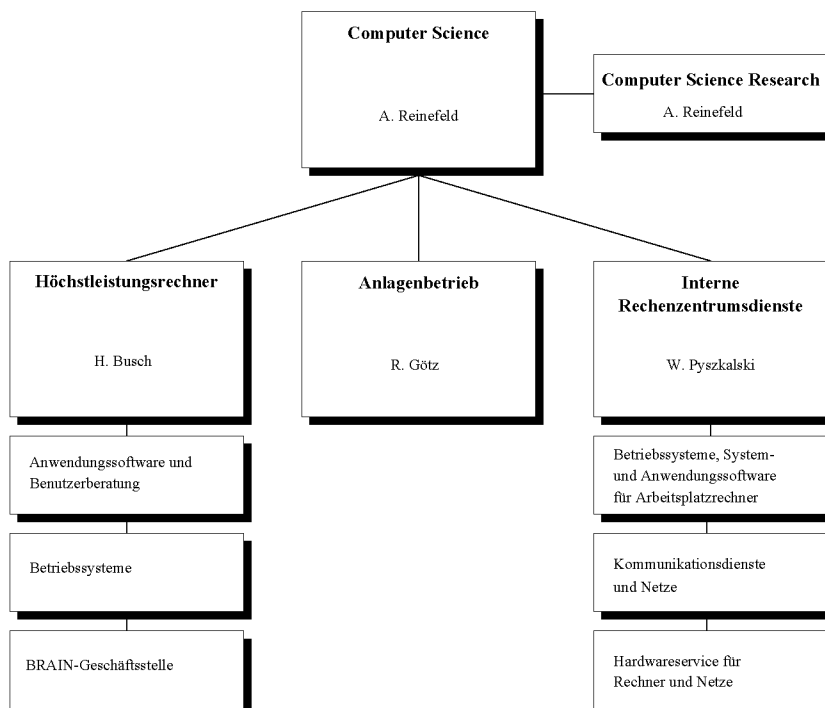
Computer Science

A. Reinefeld

Computer Science Research

A. Reinefeld

Höchstleistungsrechner

H. Busch

Anlagenbetrieb

R. Götz

Interne Rechenzentrumsdienste

W. Pyszkalski

Anwendungssoftware und Benutzerberatung

Betriebssysteme

BRAIN-Geschäftsstelle

Betriebssysteme, System- und Anwendungssoftware für Arbeitsplatzrechner

Kommunikationsdienste und Netze

Hardwareservice für Rechner und Netze